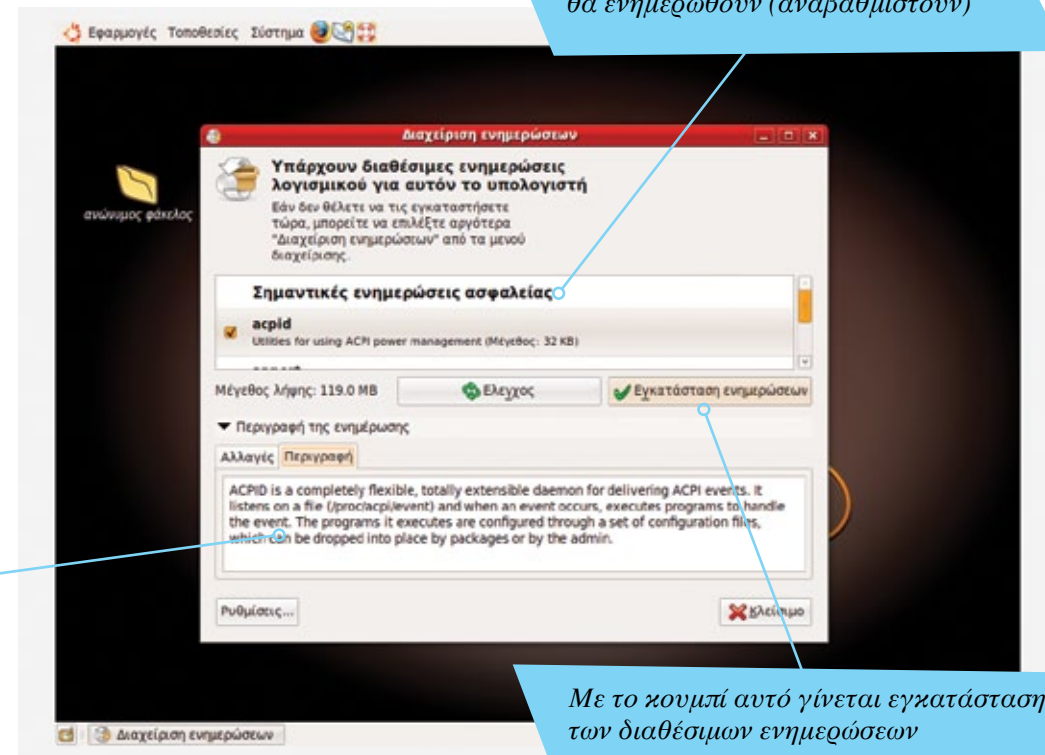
θα ενημερωθούν (αναβαθμιστούν)

Εφαρμογές Τοποθεσίες Σύστημα

ανώνυμος φάκελος

Διαχείριση ενημερώσεων

Υπάρχουν διαθέσιμες ενημερώσεις λογισμικού για αυτόν το υπολογιστή

Εάν δεν θέλετε να τις εγκαταστήσετε τώρα, μπορείτε να επιλέξτε αργότερα "Διαχείριση ενημερώσεων" από τα μενού διαχείρισης.

Σημαντικές ενημερώσεις ασφαλείας

acpid
Utilities for using ACPI power management (Μέγεθος: 32 KB)

Μέγεθος λήψης: 119.0 MB

Έλεγχος

Εγκατάσταση ενημερώσεων

Περιγραφή της ενημέρωσης

Αλλαγές Περιγραφή

ACPID is a completely flexible, totally extensible daemon for delivering ACPI events. It listens on a file (/proc/acpi/event) and when an event occurs, executes programs to handle the event. The programs it executes are configured through a set of configuration files, which can be dropped into place by packages or by the admin.

Ρυθμίσεις...

Κλείσιμο

Με το κουμπί αυτό γίνεται εγκατάσταση των διαθέσιμων ενημερώσεων

Διαχείριση ενημερώσεων